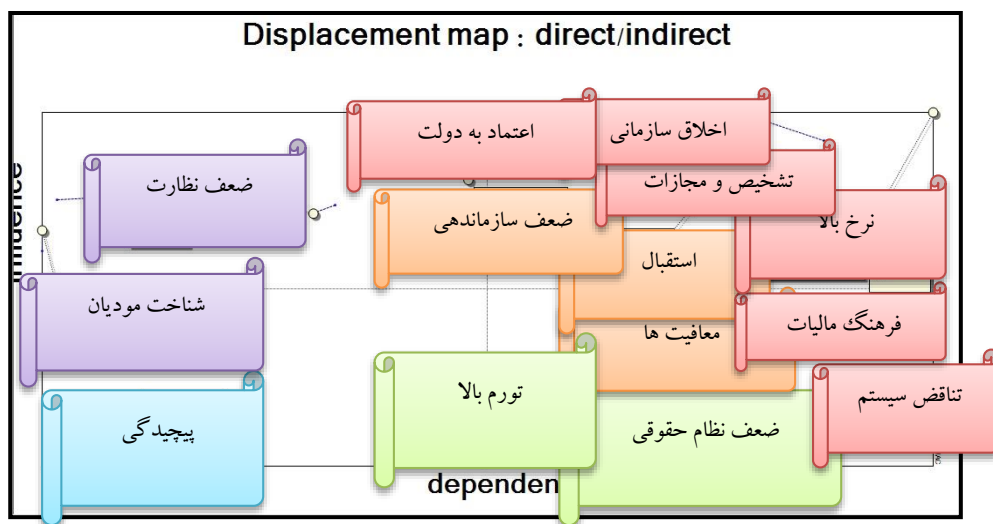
Displacement map : direct/indirect

Influence

ضعف نظارت

اعتماد به دولت

اخلاق سازمانی

تشخیص و مجازات

نرخ بالا

ضعف سازماندهی

استقبال

شناخت مودیان

معافیت ها

فرهنگ مالیات

تورم بالا

پیچیدگی

ضعف نظام حقوقی

تناقض سیستم

dependen